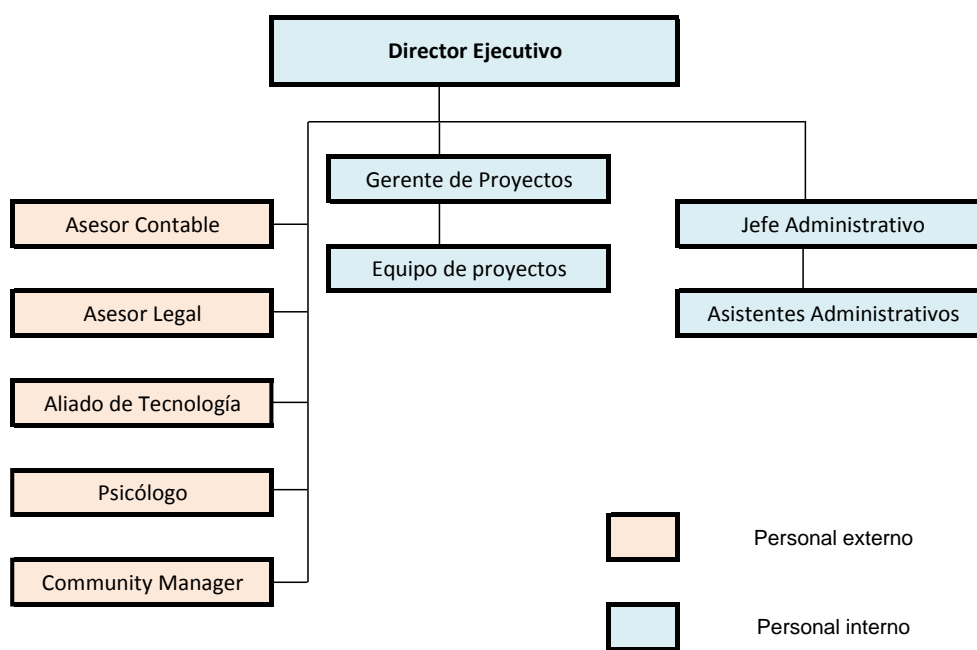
Director Ejecutivo

Gerente de Proyectos

Equipo de proyectos

Jefe Administrativo

Asistentes Administrativos

Asesor Contable

Asesor Legal

Aliado de Tecnología

Psicólogo

Community Manager

Personal externo

Personal interno